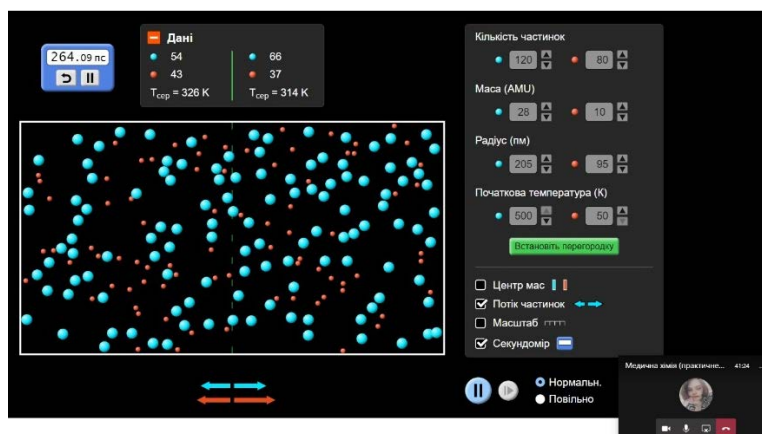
264.09 пс

Дані

54
43
$T_{сер}$ = 326 K

66
37
$T_{сер}$ = 314 K

Кількість частинок
120
80

Маса (AMU)
28
10

Радіус (пм)
205
95

Початкова температура (K)
500
50

Встановіть перегородку

Центр мас
Потік частинок
Масштаб
Секундомір

Нормальн.
Повільно

Медична хімія (практичне...
41:24